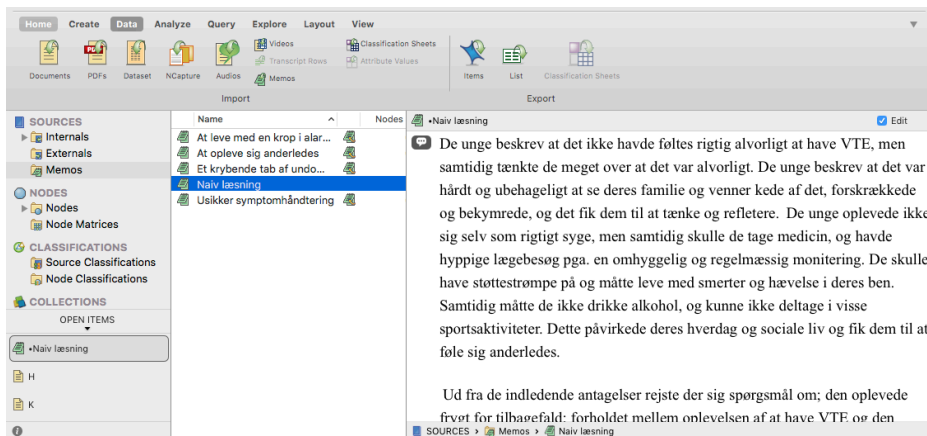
Home Create Data Analyze Query Explore Layout View

Documents PDFs Dataset NCapture Audios Videos Transcript Rows Memos Classification Sheets Attribute Values

Import

Items List Classification Sheets

Export

SOURCES
Internals
Externals
Memos
NODES
Nodes
Node Matrices
CLASSIFICATIONS
Source Classifications
Node Classifications
COLLECTIONS
OPEN ITEMS
•Naiv læsning
H
K

| Name | Nodes |
|---|---|
| At leve med en krop i alar... | |
| At opleve sig anderledes | |
| Et krybende tab af undo... | |
| Naiv læsning | |
| Usikker symptomhåndtering | |

•Naiv læsning Edit

De unge beskrev at det ikke havde føltes rigtig alvorligt at have VTE, men samtidig tænkte de meget over at det var alvorligt. De unge beskrev at det var hårdt og ubehageligt at se deres familie og venner kede af det, forskrækkede og bekymrede, og det fik dem til at tænke og refletere. De unge oplevede ikke sig selv som rigtigt syge, men samtidig skulle de tage medicin, og havde hyppige lægebesøg pga. en omhyggelig og regelmæssig monitering. De skulle have støttestrømpe på og måtte leve med smerter og hævelse i deres ben. Samtidig måtte de ikke drikke alkohol, og kunne ikke deltage i visse sportsaktiviteter. Dette påvirkede deres hverdag og sociale liv og fik dem til at føle sig anderledes.

Ud fra de indledende antagelser rejste der sig spørgsmål om; den oplevede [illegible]

SOURCES › Memos › Naiv læsning